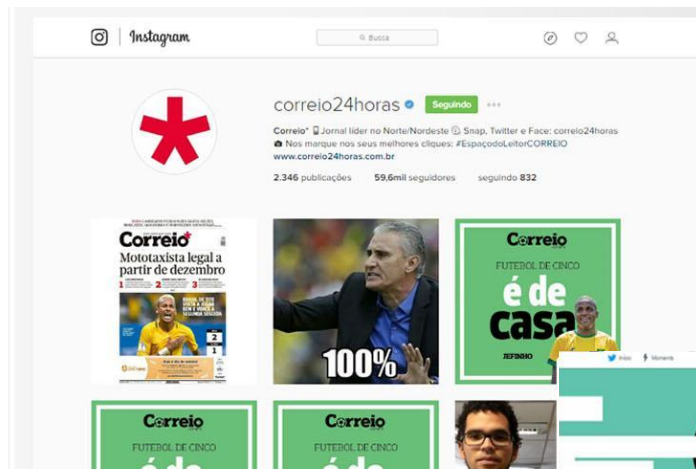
Instagram

Busca

correio24horas

Seguindo

Correio* Jornal líder no Norte/Nordeste Snap, Twitter e Face: correio24horas
Nos marque nos seus melhores cliques: #EspaçodoLeitorCORREIO
www.correio24horas.com.br

2.346 publicações 59,6mil seguidores seguindo 832

Correio*

Mototaxista legal a partir de dezembro

100%

Correio*
FUTEBOL DE CINCO
é de casa
JEFINHO

Início Moments

Correio*
FUTEBOL DE CINCO

Correio*
FUTEBOL DE CINCO